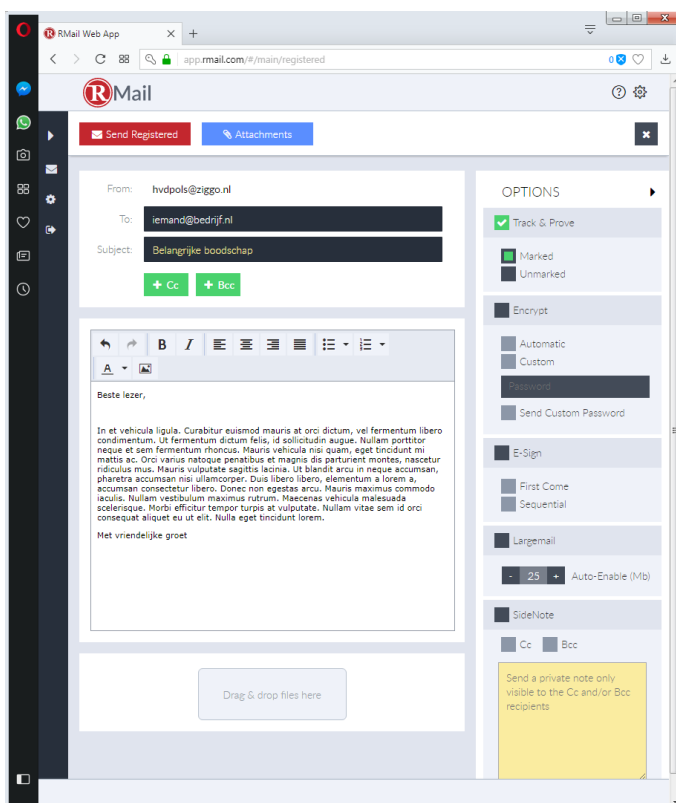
RMail Web App

app.rmail.com/#/main/registered

RMail

Send Registered

Attachments

From: hvdpols@ziggo.nl

To: iemand@bedrijf.nl

Subject: Belangrijke boodschap

+ Cc

+ Bcc

B I

A

Beste lezer,

In et vehicula ligula. Curabitur euismod mauris at orci dictum, vel fermentum libero condimentum. Ut fermentum dictum felis, id sollicitudin augue. Nullam porttitor neque et sem fermentum rhoncus. Mauris vehicula nisi quam, eget tincidunt mi mattis ac. Orci varius natoque penatibus et magnis dis parturient montes, nascetur ridiculus mus. Mauris vulputate sagittis lacinia. Ut blandit arcu in neque accumsan, pharetra accumsan nisi ullamcorper. Duis libero libero, elementum a lorem a, accumsan consectetur libero. Donec non egestas arcu. Mauris maximus commodo iaculis. Nullam vestibulum maximus rutrum. Maecenas vehicula malesuada scelerisque. Morbi efficitur tempor turpis at vulputate. Nullam vitae sem id orci consequat aliquet eu ut elit. Nulla eget tincidunt lorem.

Met vriendelijke groet

Drag & drop files here

OPTIONS

Track & Prove

Marked

Unmarked

Encrypt

Automatic

Custom

Password

Send Custom Password

E-Sign

First Come

Sequential

Largemail

- 25 + Auto-Enable (Mb)

SideNote

Cc Bcc

Send a private note only visible to the Cc and/or Bcc recipients